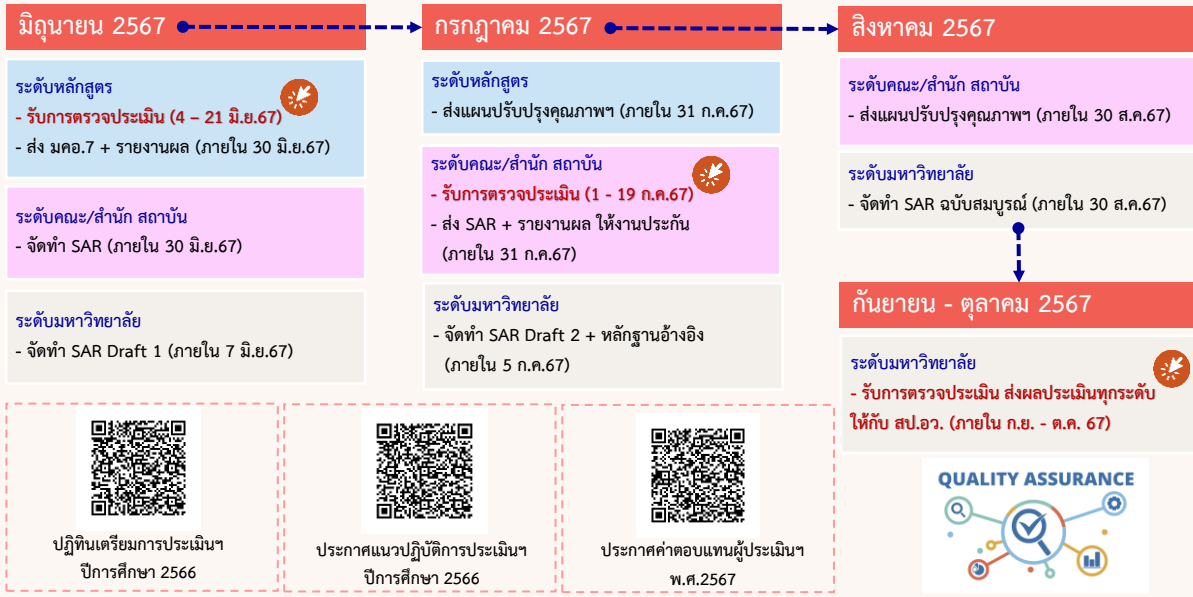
มิถุนายน 2567

ระดับหลักสูตร
- รับการตรวจประเมิน (4 – 21 มิ.ย.67)
- ส่ง มคอ.7 + รายงานผล (ภายใน 30 มิ.ย.67)

ระดับคณะ/สำนัก สถาบัน
- จัดทำ SAR (ภายใน 30 มิ.ย.67)

ระดับมหาวิทยาลัย
- จัดทำ SAR Draft 1 (ภายใน 7 มิ.ย.67)

กรกฎาคม 2567

ระดับหลักสูตร
- ส่งแผนปรับปรุงคุณภาพฯ (ภายใน 31 ก.ค.67)

ระดับคณะ/สำนัก สถาบัน
- รับการตรวจประเมิน (1 - 19 ก.ค.67)
- ส่ง SAR + รายงานผล ให้งานประกัน (ภายใน 31 ก.ค.67)

ระดับมหาวิทยาลัย
- จัดทำ SAR Draft 2 + หลักฐานอ้างอิง (ภายใน 5 ก.ค.67)

สิงหาคม 2567

ระดับคณะ/สำนัก สถาบัน
- ส่งแผนปรับปรุงคุณภาพฯ (ภายใน 30 ส.ค.67)

ระดับมหาวิทยาลัย
- จัดทำ SAR ฉบับสมบูรณ์ (ภายใน 30 ส.ค.67)

กันยายน - ตุลาคม 2567

ระดับมหาวิทยาลัย
- รับการตรวจประเมิน ส่งผลประเมินทุกระดับให้กับ สป.อว. (ภายใน ก.ย. - ต.ค. 67)

ปฏิทินเตรียมการประเมินฯ ปีการศึกษา 2566

ประกาศแนวปฏิบัติการประเมินฯ ปีการศึกษา 2566

ประกาศค่าตอบแทนผู้ประเมินฯ พ.ศ.2567

QUALITY ASSURANCE